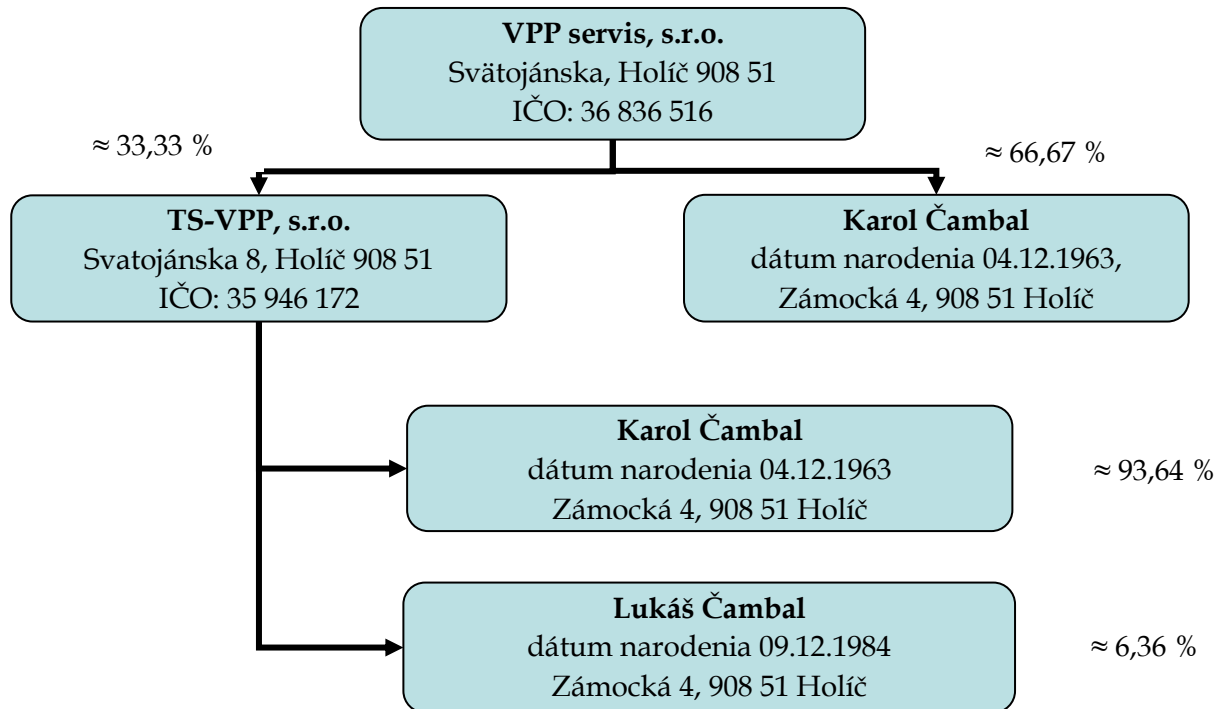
**VPP servis, s.r.o.**
Svätojánska, Holíč 908 51
IČO: 36 836 516

≈ 33,33 %

≈ 66,67 %

**TS-VPP, s.r.o.**
Svatojánska 8, Holíč 908 51
IČO: 35 946 172

**Karol Čambal**
dátum narodenia 04.12.1963,
Zámocká 4, 908 51 Holíč

**Karol Čambal**
dátum narodenia 04.12.1963
Zámocká 4, 908 51 Holíč

≈ 93,64 %

**Lukáš Čambal**
dátum narodenia 09.12.1984
Zámocká 4, 908 51 Holíč

≈ 6,36 %